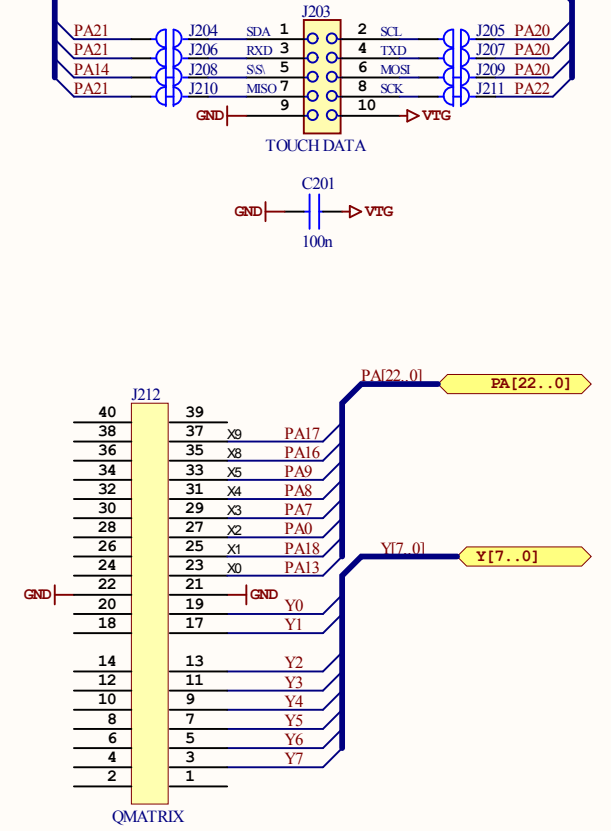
PA21 J204 SDA 1 J203 2 SCL J205 PA20
PA21 J206 RXD 3 4 TXD J207 PA20
PA14 J208 SS\ 5 6 MOSI J209 PA20
PA21 J210 MISO 7 8 SCK J211 PA22
GND 9 10 VTG
TOUCH DATA

C201
GND VTG
100n

J212
PA[22..0] PA[22..0]
40 39
38 37 X9 PA17
36 35 X8 PA16
34 33 X5 PA9
32 31 X4 PA8
30 29 X3 PA7
28 27 X2 PA0
26 25 X1 PA18
24 23 X0 PA13
Y[7..0] Y[7..0]
GND 22 21 GND
20 19 Y0
18 17 Y1
14 13 Y2
12 11 Y3
10 9 Y4
8 7 Y5
6 5 Y6
4 3 Y7
2 1
QMATRIX